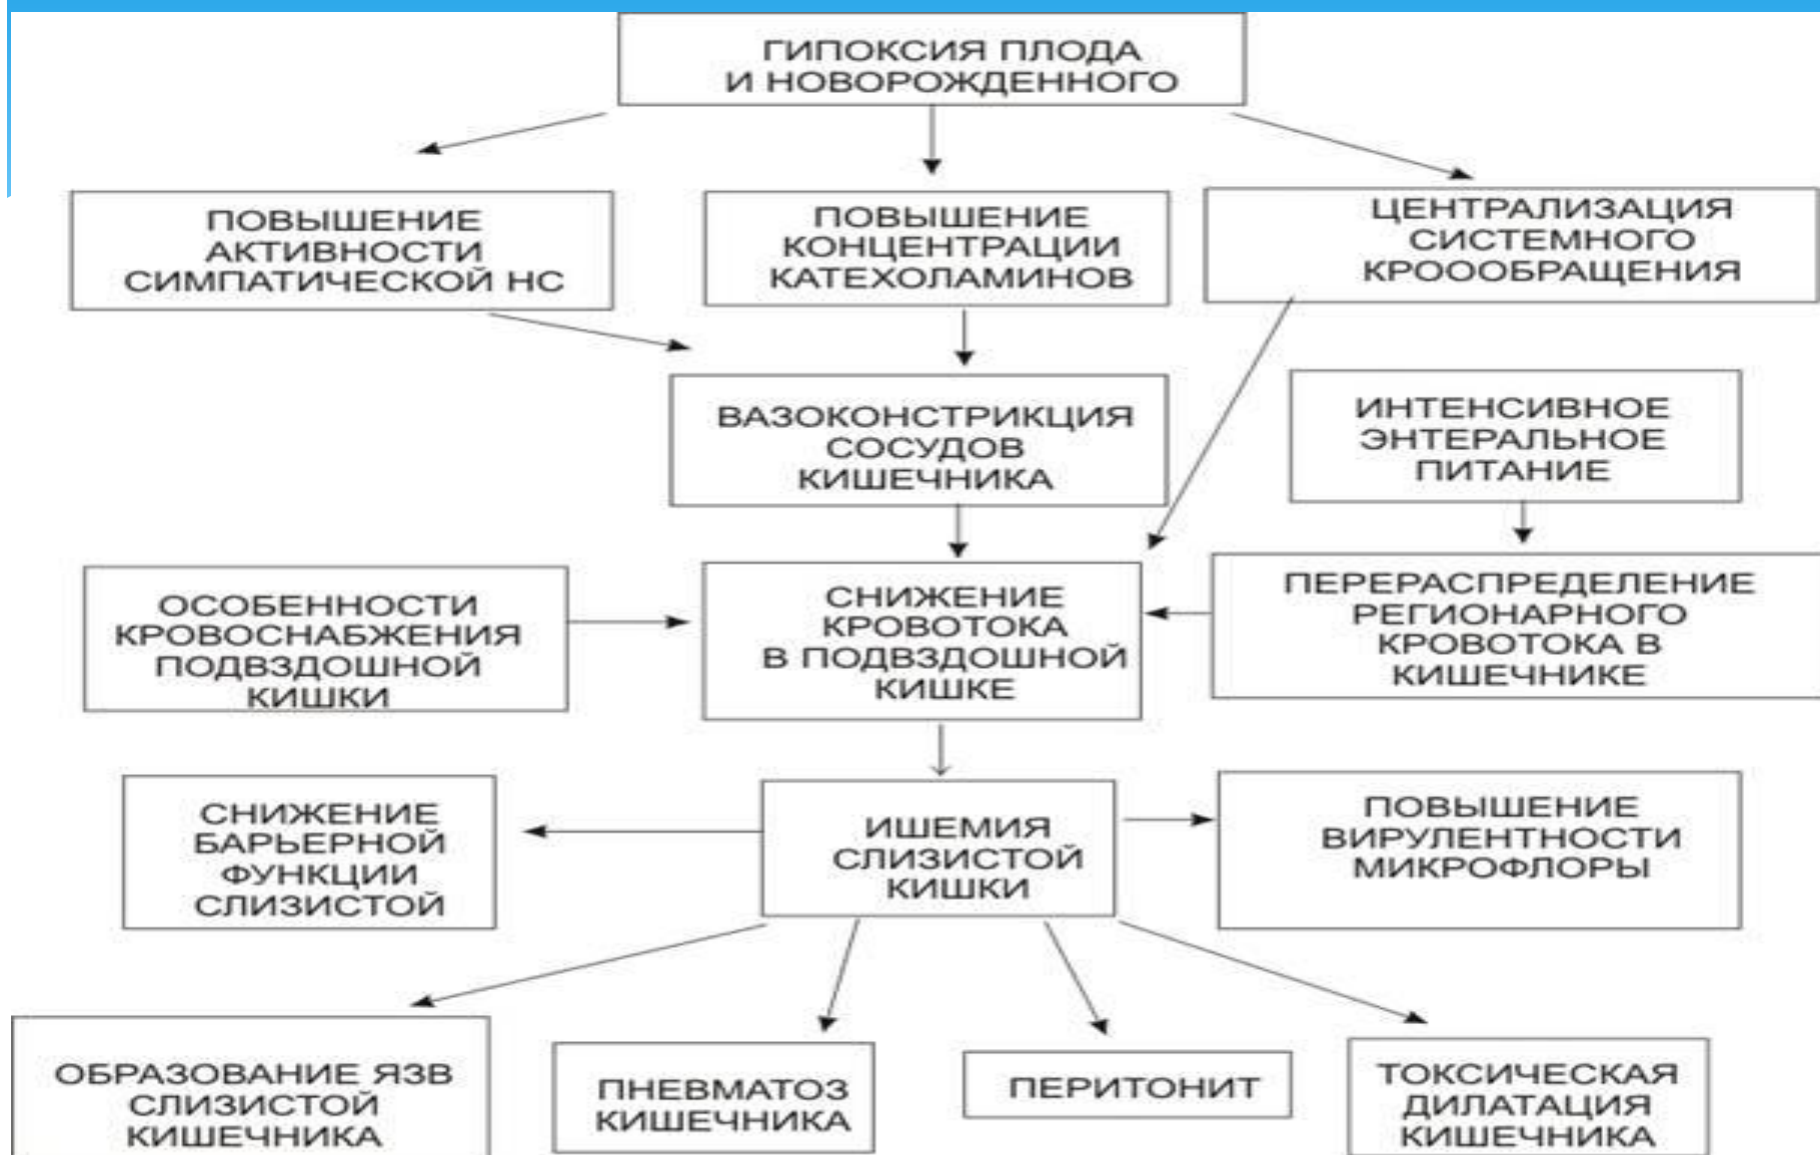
ГИПОКСИЯ ПЛОДА И НОВОРОЖДЕННОГО

ПОВЫШЕНИЕ АКТИВНОСТИ СИМПАТИЧЕСКОЙ НС

ПОВЫШЕНИЕ КОНЦЕНТРАЦИИ КАТЕХОЛАМИНОВ

ЦЕНТРАЛИЗАЦИЯ СИСТЕМНОГО КРОООБРАЩЕНИЯ

ВАЗОКОНСТРИКЦИЯ СОСУДОВ КИШЕЧНИКА

ИНТЕНСИВНОЕ ЭНТЕРАЛЬНОЕ ПИТАНИЕ

ОСОБЕННОСТИ КРОВОСНАБЖЕНИЯ ПОДВЗДОШНОЙ КИШКИ

СНИЖЕНИЕ КРОВОТОКА В ПОДВЗДОШНОЙ КИШКЕ

ПЕРЕРАСПРЕДЕЛЕНИЕ РЕГИОНАРНОГО КРОВОТОКА В КИШЕЧНИКЕ

СНИЖЕНИЕ БАРЬЕРНОЙ ФУНКЦИИ СЛИЗИСТОЙ

ИШЕМИЯ СЛИЗИСТОЙ КИШКИ

ПОВЫШЕНИЕ ВИРУЛЕНТНОСТИ МИКРОФЛОРЫ

ОБРАЗОВАНИЕ ЯЗВ СЛИЗИСТОЙ КИШЕЧНИКА

ПНЕВМАТОЗ КИШЕЧНИКА

ПЕРИТОНИТ

ТОКСИЧЕСКАЯ ДИЛАТАЦИЯ КИШЕЧНИКА